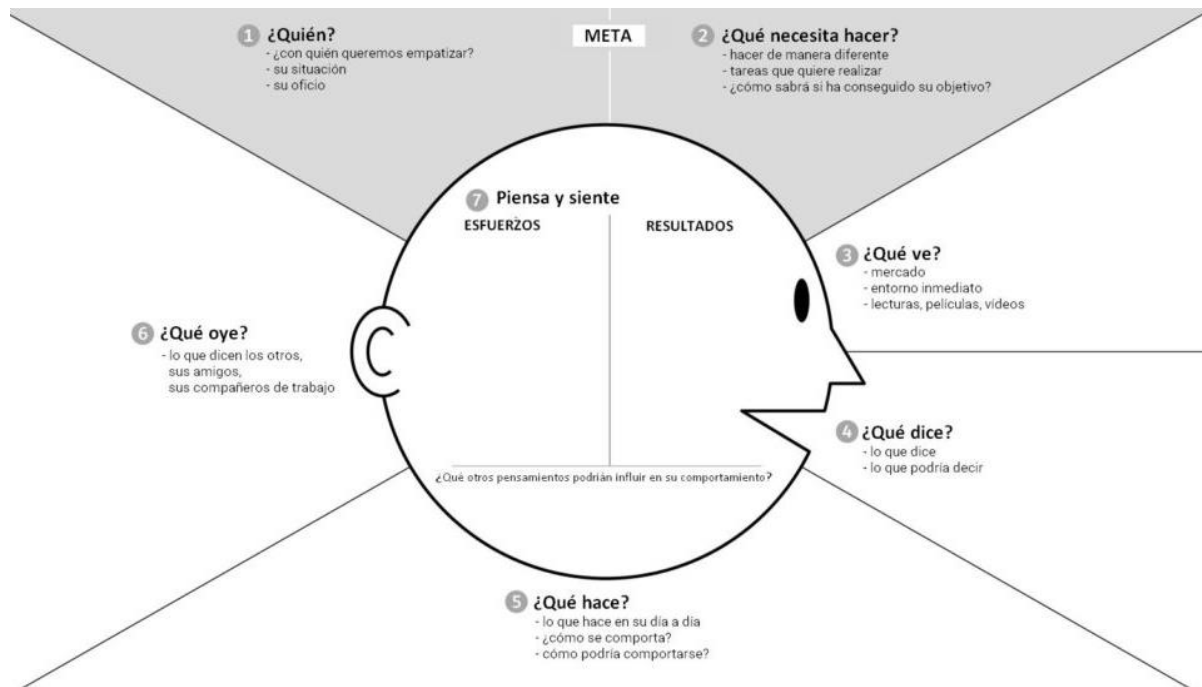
1 ¿Quién?
- ¿con quién queremos empatizar?
- su situación
- su oficio

META

2 ¿Qué necesita hacer?
- hacer de manera diferente
- tareas que quiere realizar
- ¿cómo sabrá si ha conseguido su objetivo?

7 Piensa y siente
ESFUERZOS
RESULTADOS

3 ¿Qué ve?
- mercado
- entorno inmediato
- lecturas, películas, vídeos

6 ¿Qué oye?
- lo que dicen los otros, sus amigos, sus compañeros de trabajo

4 ¿Qué dice?
- lo que dice
- lo que podría decir

¿Qué otros pensamientos podrían influir en su comportamiento?

5 ¿Qué hace?
- lo que hace en su día a día
- ¿cómo se comporta?
- cómo podría comportarse?